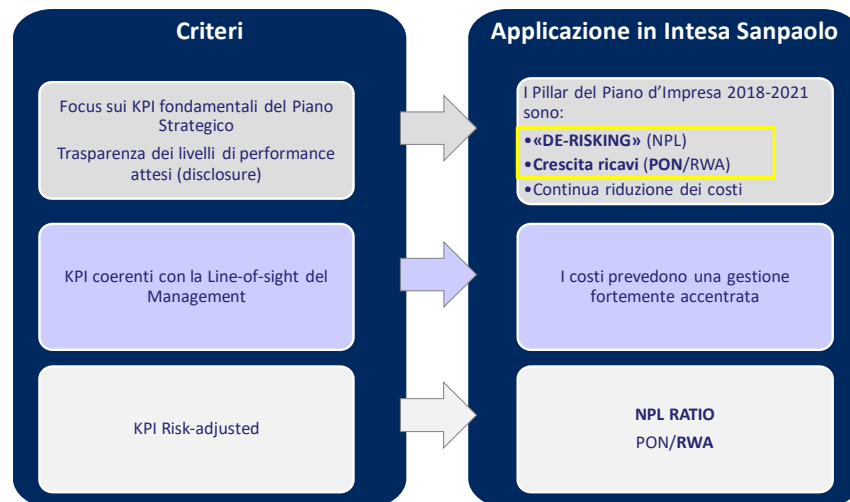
Criteri

Focus sui KPI fondamentali del Piano Strategico

Trasparenza dei livelli di performance attesi (disclosure)

KPI coerenti con la Line-of-sight del Management

KPI Risk-adjusted

Applicazione in Intesa Sanpaolo

I Pillar del Piano d'Impresa 2018-2021 sono:

•«DE-RISKING» (NPL)

•Crescita ricavi (PON/RWA)

•Continua riduzione dei costi

I costi prevedono una gestione fortemente accentrata

NPL RATIO

PON/RWA